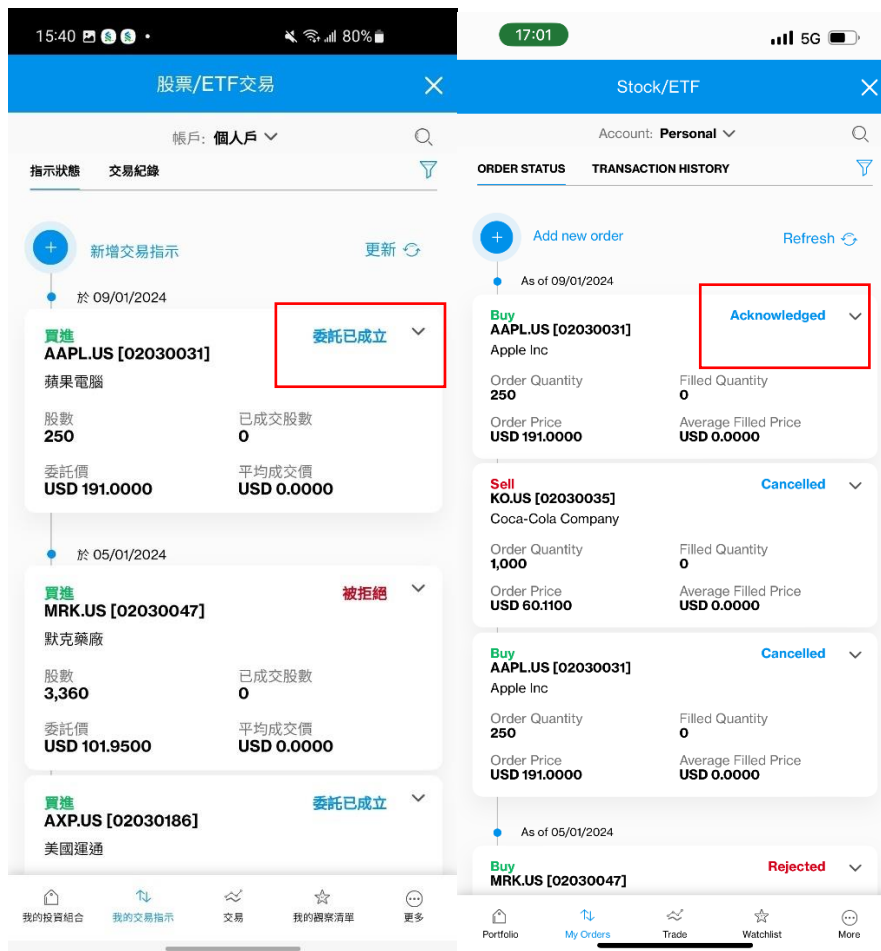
15:40 80%

股票/ETF交易

帳戶: 個人戶

指示狀態 交易紀錄

新增交易指示 更新

於 09/01/2024

買進
AAPL.US [02030031]
蘋果電腦
委託已成立

股數
250
已成交股數
0
委託價
USD 191.0000
平均成交價
USD 0.0000

於 05/01/2024

買進
MRK.US [02030047]
默克藥廠
被拒絕

股數
3,360
已成交股數
0
委託價
USD 101.9500
平均成交價
USD 0.0000

買進
AXP.US [02030186]
美國運通
委託已成立

我的投資組合 我的交易指示 交易 我的觀察清單 更多

17:01 5G

Stock/ETF

Account: Personal

ORDER STATUS TRANSACTION HISTORY

Add new order Refresh

As of 09/01/2024

Buy
AAPL.US [02030031]
Apple Inc
Acknowledged

Order Quantity
250
Filled Quantity
0
Order Price
USD 191.0000
Average Filled Price
USD 0.0000

Sell
KO.US [02030035]
Coca-Cola Company
Cancelled

Order Quantity
1,000
Filled Quantity
0
Order Price
USD 60.1100
Average Filled Price
USD 0.0000

Buy
AAPL.US [02030031]
Apple Inc
Cancelled

Order Quantity
250
Filled Quantity
0
Order Price
USD 191.0000
Average Filled Price
USD 0.0000

As of 05/01/2024

Buy
MRK.US [02030047]
Rejected

Portfolio My Orders Trade Watchlist More